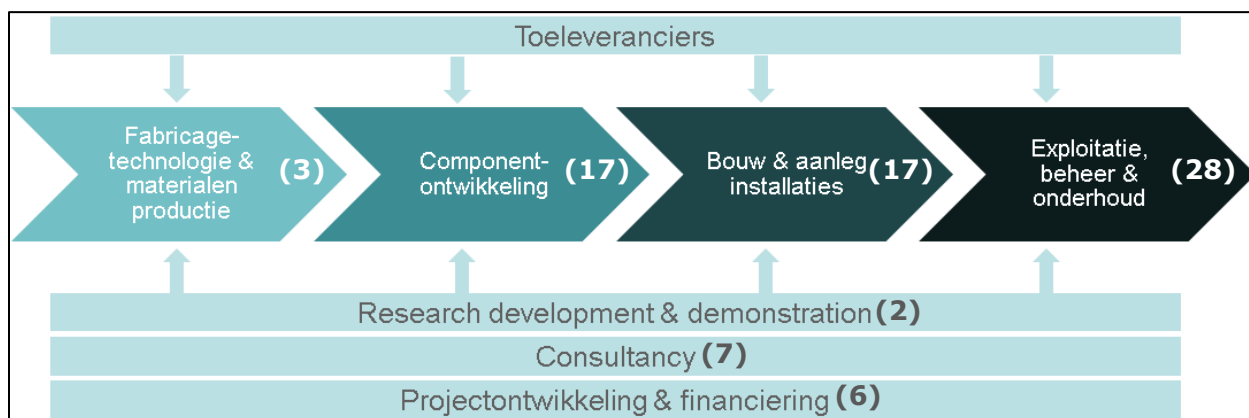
Toeleveranciers

Fabricage-technologie & materialen productie (3)

Component-ontwikkeling (17)

Bouw & aanleg installaties (17)

Exploitatie, beheer & onderhoud (28)

Research development & demonstration (2)

Consultancy (7)

Projectontwikkeling & financiering (6)